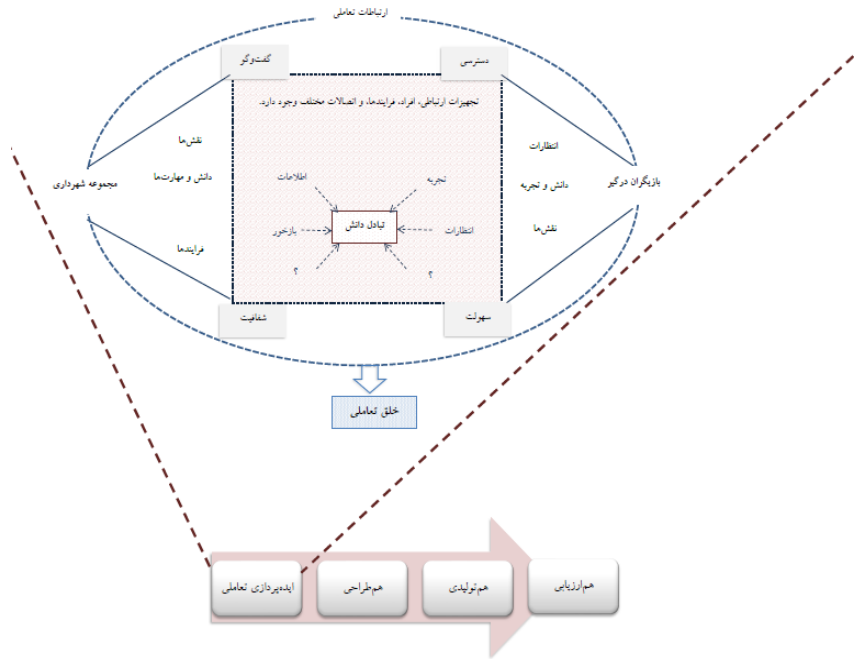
ارتباطات تعاملی

گفت‌وگو

دسترسی

تجهیزات ارتباطی، افراد، فرایندها، و اتصالات مختلف وجود دارد.

نقش‌ها

دانش و مهارت‌ها

مجموعه شهرداری

فرایندها

انتظارات

دانش و تجربه

بازیگران درگیر

نقش‌ها

اطلاعات

تجربه

تبادل دانش

بازخور

انتظارات

؟

؟

شفافیت

سهولت

خلق تعاملی

ایده‌پردازی تعاملی

هم‌طراحی

هم‌تولیدی

هم‌ارزیابی